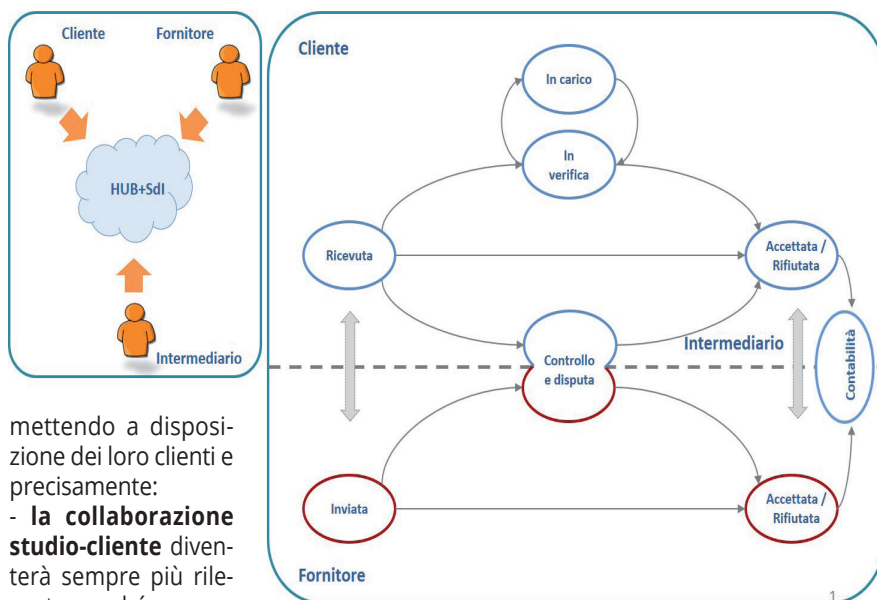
Cliente

Fornitore

HUB+SdI

Intermediario

Cliente

In carico

In verifica

Ricevuta

Accettata / Rifiutata

Controllo e disputa

Intermediario

Contabilità

Inviata

Accettata / Rifiutata

Fornitore

1

mettendo a disposizione dei loro clienti e precisamente:

- **la collaborazione studio-cliente** diventerà sempre più rile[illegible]